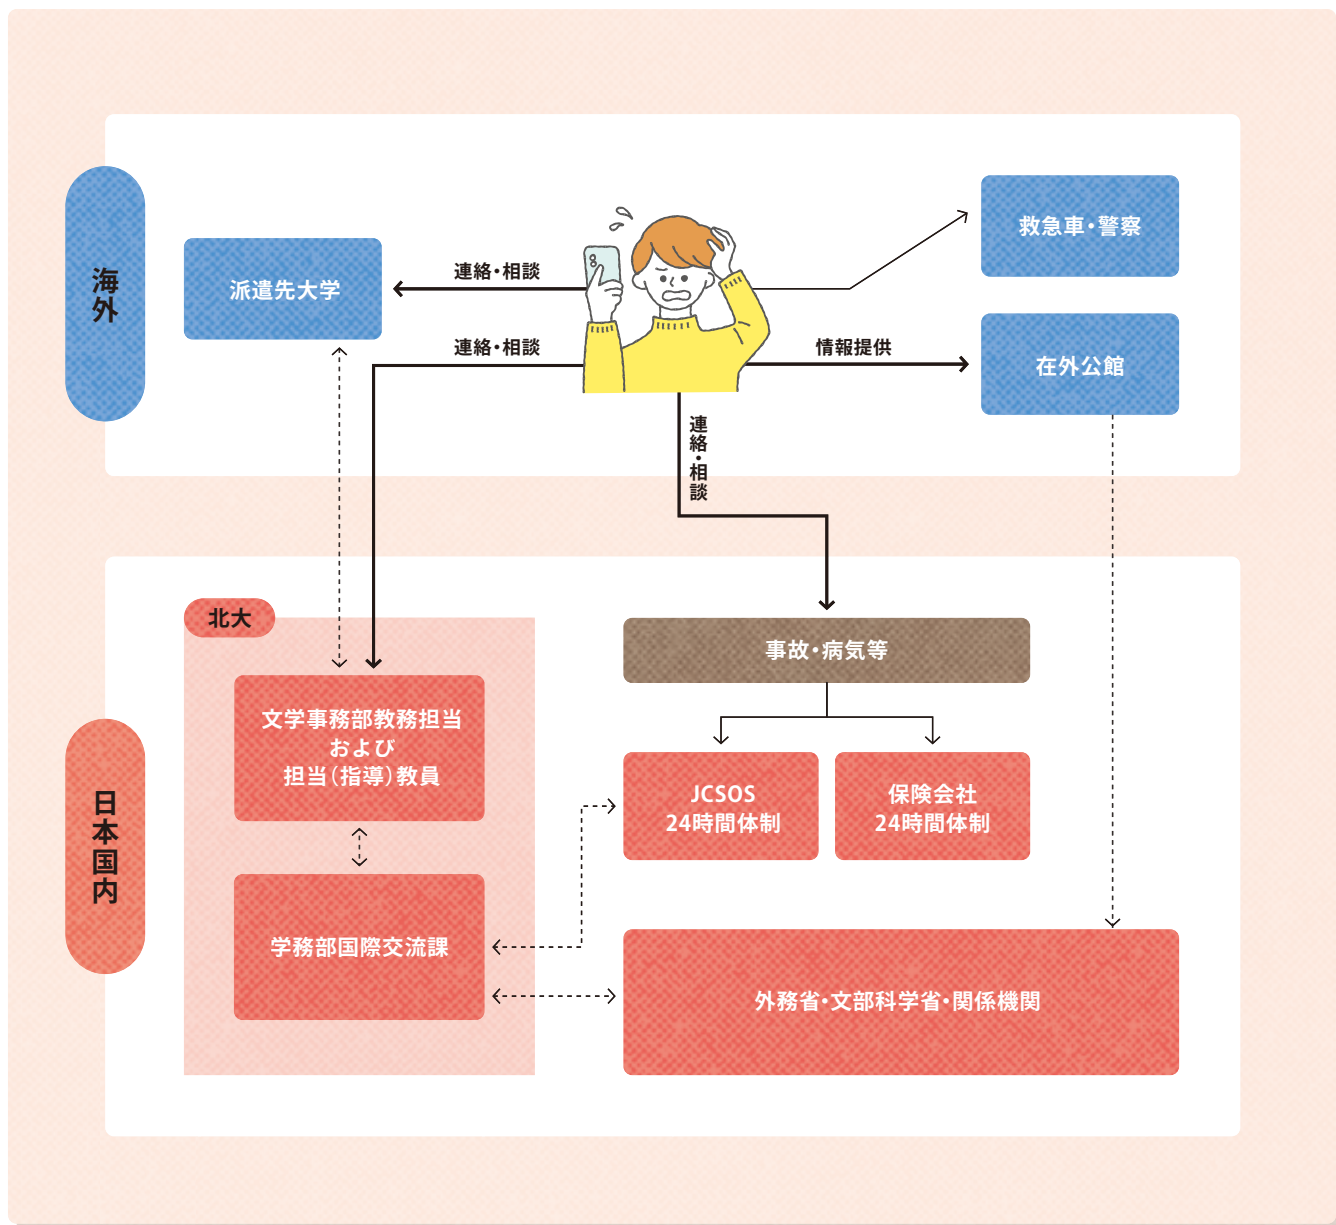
海外

派遣先大学

連絡・相談

連絡・相談

救急車・警察

情報提供

在外公館

連絡・相談

日本国内

北大

文学事務部教務担当
および
担当(指導)教員

学務部国際交流課

事故・病気等

JCSOS
24時間体制

保険会社
24時間体制

外務省・文部科学省・関係機関